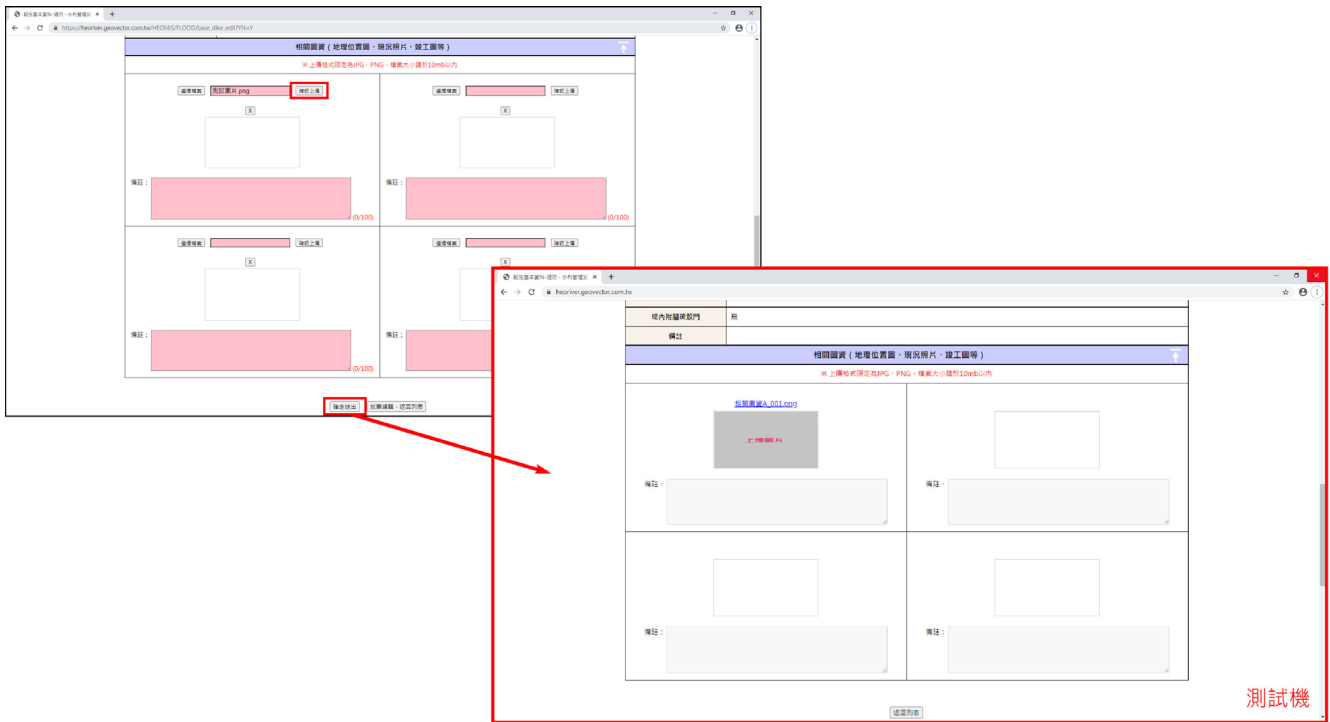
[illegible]

https://heoriver.geovector.com.tw/HEOMIS/FLOOD/base_dike_edit?fN=Y

相關圖資（地理位置圖、現況照片、竣工圖等）

※上傳格式限定為JPG、PNG，檔案大小請於10mb以內

選擇檔案 測試圖片.png 確認上傳

X

備註：

(0/100)

選擇檔案 確認上傳

X

備註：

(0/100)

選擇檔案 確認上傳

X

備註：

(0/100)

選擇檔案 確認上傳

確定送出 放棄編輯，返回列表

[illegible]

heoriver.geovector.com.tw

堤內附屬閘設門 | 無
備註 |

相關圖資（地理位置圖、現況照片、竣工圖等）

※上傳格式限定為JPG、PNG，檔案大小請於10mb以內

相關圖資A_001.png

上傳圖片

備註：

備註：

備註：

備註：

返回列表

測試機